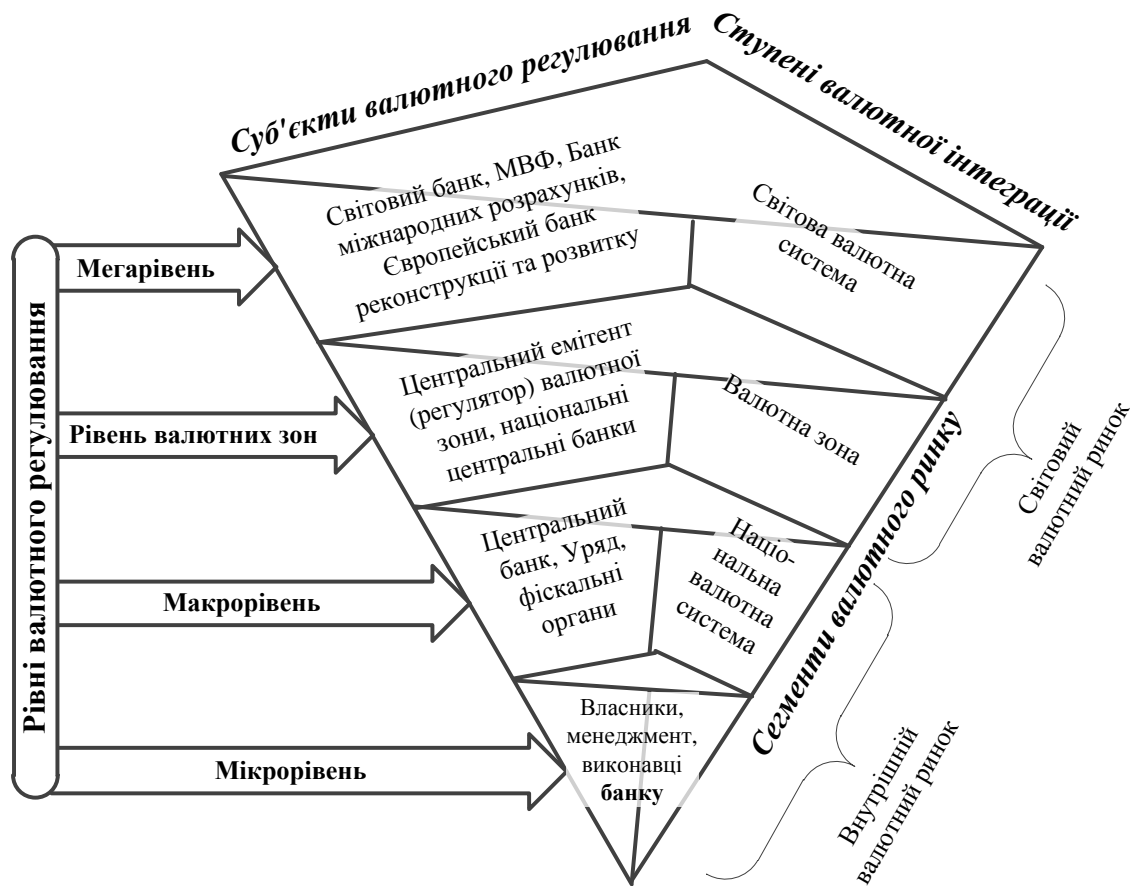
Суб'єкти валютного регулювання

Ступені валютної інтеграції

Рівні валютного регулювання

Мегарівень

Світовий банк, МВФ, Банк міжнародних розрахунків, Європейський банк реконструкції та розвитку

Світова валютна система

Рівень валютних зон

Центральний емітент (регулятор) валютної зони, національні центральні банки

Валютна зона

Світовий валютний ринок

Макрорівень

Центральний банк, Уряд, фіскальні органи

Національна валютна система

Сегменти валютного ринку

Мікрорівень

Власники, менеджмент, виконавці банку

Внутрішній валютний ринок